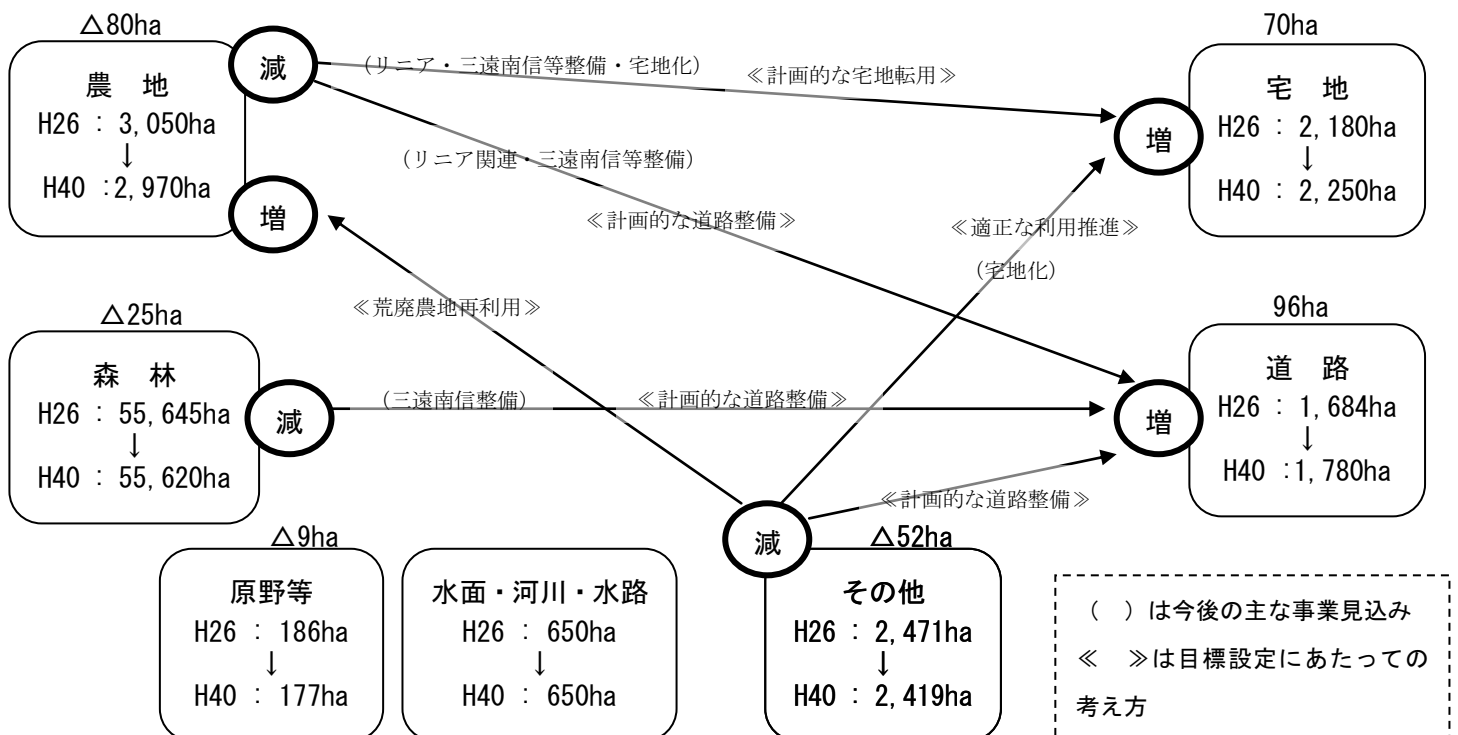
△80ha

農　地
H26 ： 3,050ha
↓
H40 ：2,970ha

減

増

（リニア・三遠南信等整備・宅地化）

≪計画的な宅地転用≫

（リニア関連・三遠南信等整備）

≪計画的な道路整備≫

70ha

宅　地
H26 ： 2,180ha
↓
H40 ： 2,250ha

増

≪適正な利用推進≫

（宅地化）

≪荒廃農地再利用≫

△25ha

森　林
H26 ： 55,645ha
↓
H40 ： 55,620ha

減

（三遠南信整備）

≪計画的な道路整備≫

96ha

道　路
H26 ： 1,684ha
↓
H40 ：1,780ha

増

≪計画的な道路整備≫

△9ha

原野等
H26 ： 186ha
↓
H40 ： 177ha

水面・河川・水路
H26 ： 650ha
↓
H40 ： 650ha

減

△52ha

その他
H26 ： 2,471ha
↓
H40 ： 2,419ha

（　）は今後の主な事業見込み
≪　≫は目標設定にあたっての考え方